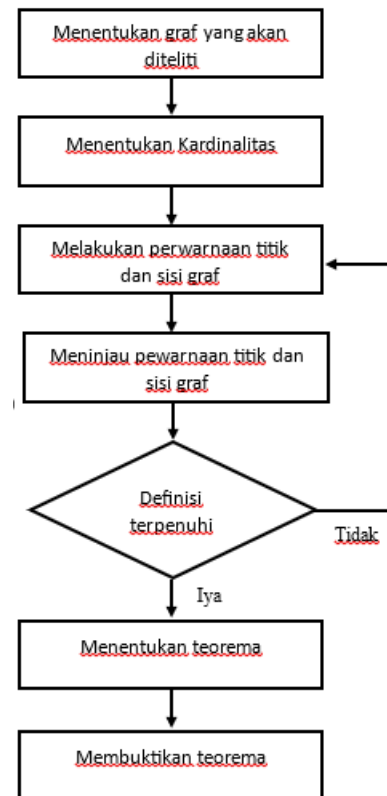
Menentukan graf yang akan diteliti

Menentukan Kardinalitas

Melakukan perwarnaan titik dan sisi graf

Meninjau pewarnaan titik dan sisi graf

Definisi terpenuhi

Tidak

Iya

Menentukan teorema

Membuktikan teorema